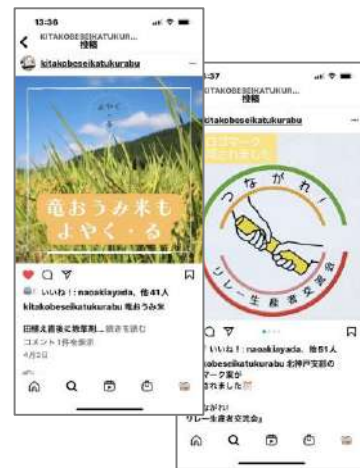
13:36
KITAKOBESEIKATUKUR...
投稿
kitakobeseikatukurabu
よやく
竜おうみ米も
よやく・る
「いいね！」naoakiayada、他41人
kitakobeseikatukurabu 竜おうみ米
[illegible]
コメント1件を表示
4月2日

:37
KITAKOBESEIKATUKUR...
投稿
kitakobeseikatukurabu
ロゴマーク
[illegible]
つながれ！
リレー生産者交流会
「いいね！」naoakiayada、他51人
kitakobeseikatukurabu 北神戸支部の
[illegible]マーク案が
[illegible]れました
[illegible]ながれ！
リレー生産者交流会」